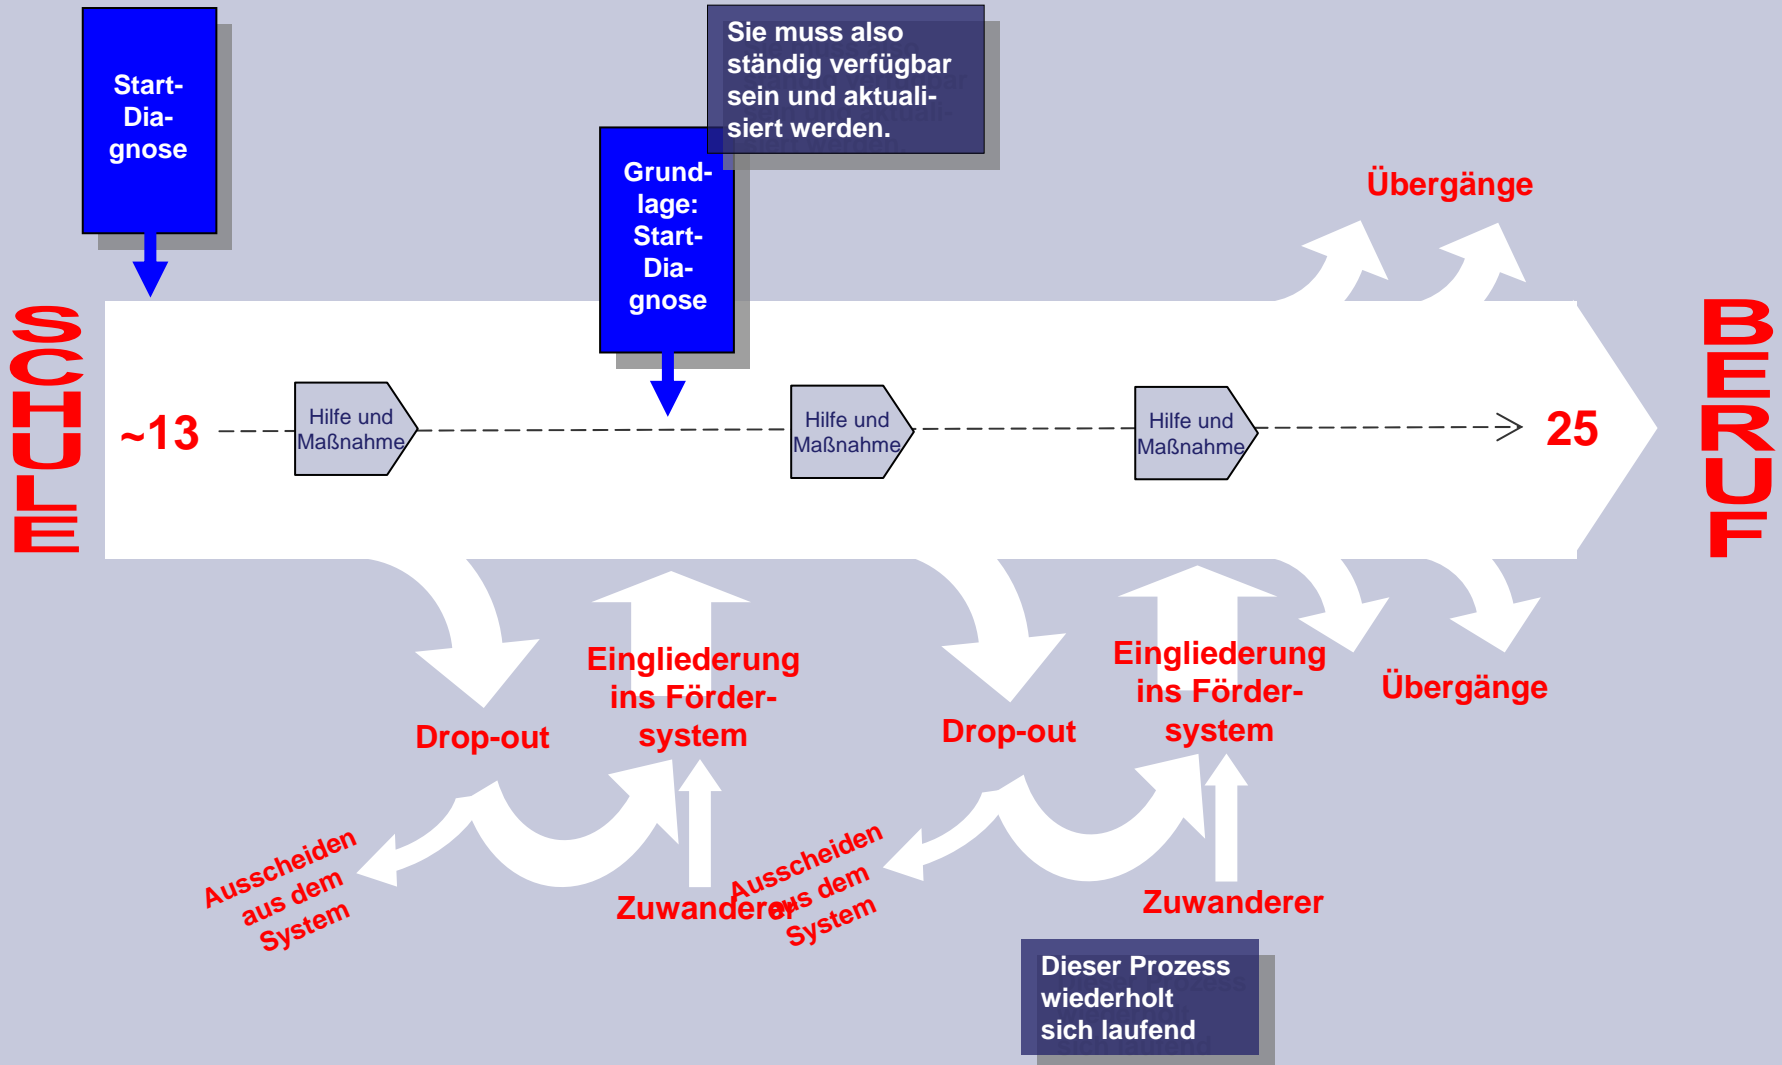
Start-Diagnose

Sie muss also ständig verfügbar sein und aktualisiert werden.

Grundlage: Start-Diagnose

Übergänge

SCHULE

~13

Hilfe und Maßnahme

Hilfe und Maßnahme

Hilfe und Maßnahme

25

BERUF

Eingliederung ins Fördersystem

Drop-out

Eingliederung ins Fördersystem

Drop-out

Übergänge

Ausscheiden aus dem System

Zuwanderer

Ausscheiden aus dem System

Zuwanderer

Dieser Prozess wiederholt sich laufend